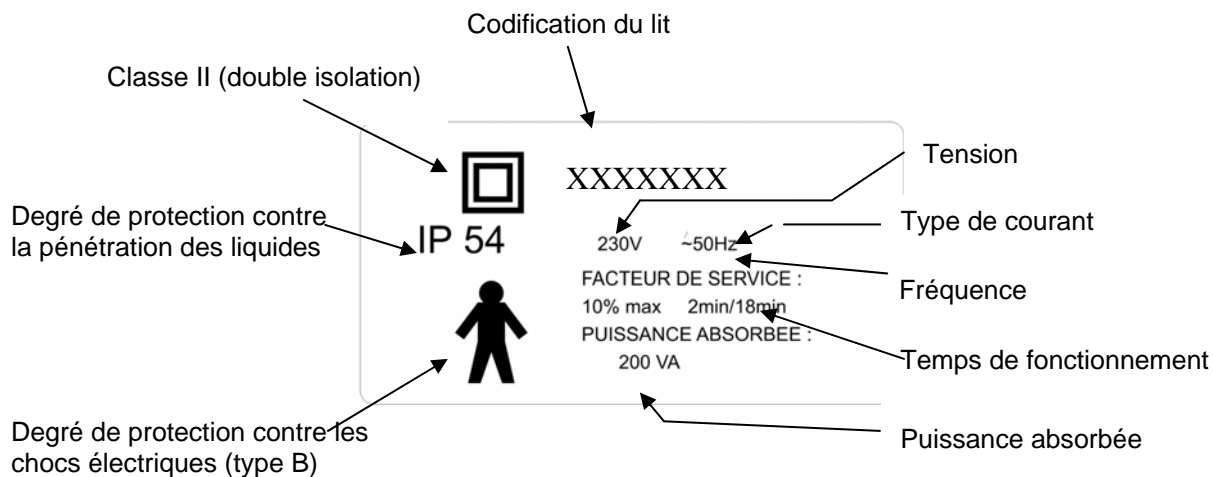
Codification du lit

Classe II (double isolation)

XXXXXXX

Tension

Degré de protection contre la pénétration des liquides

IP 54

230V ~50Hz

Type de courant

FACTEUR DE SERVICE :

Fréquence

10% max 2min/18min

PUISSANCE ABSORBEE :

Temps de fonctionnement

200 VA

Degré de protection contre les chocs électriques (type B)

Puissance absorbée